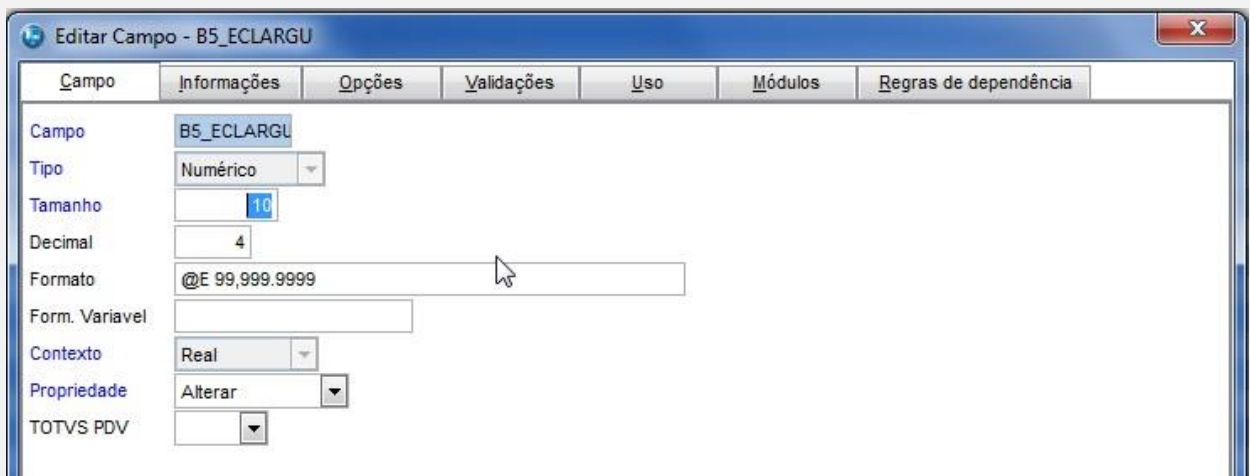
Editar Campo - B5_ECLARGU

Campo | Informações | Opções | Validações | Uso | Módulos | Regras de dependência

Campo B5_ECLARGU
Tipo Numérico
Tamanho 10
Decimal 4
Formato @E 99,999.9999
Form. Variavel
Contexto Real
Propriedade Alterar
TOTVS PDV